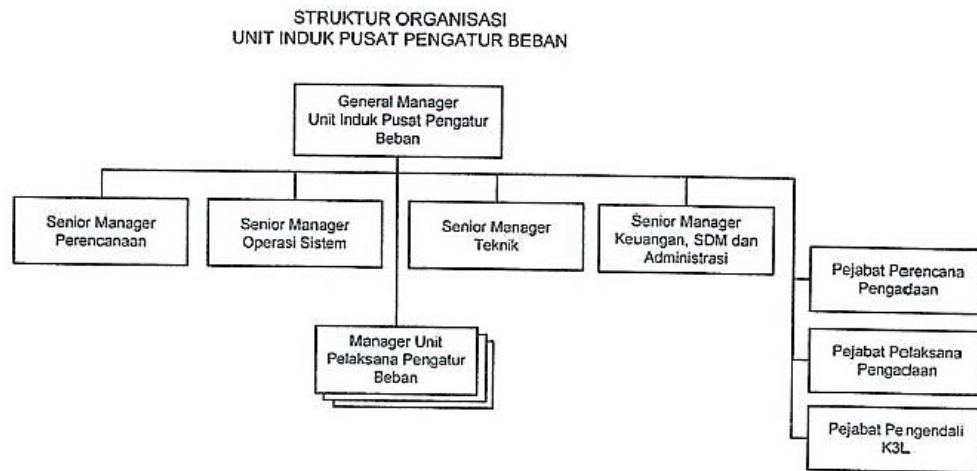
STRUKTUR ORGANISASI
UNIT INDUK PUSAT PENGATUR BEBAN

General Manager
Unit Induk Pusat Pengatur Beban

Senior Manager
Perencanaan

Senior Manager
Operasi Sistem

Senior Manager
Teknik

Senior Manager
Keuangan, SDM dan Administrasi

Pejabat Perencana
Pengadaan

Manager Unit
Pelaksana Pengatur Beban

Pejabat Pelaksana
Pengadaan

Pejabat Pengendali
K3L